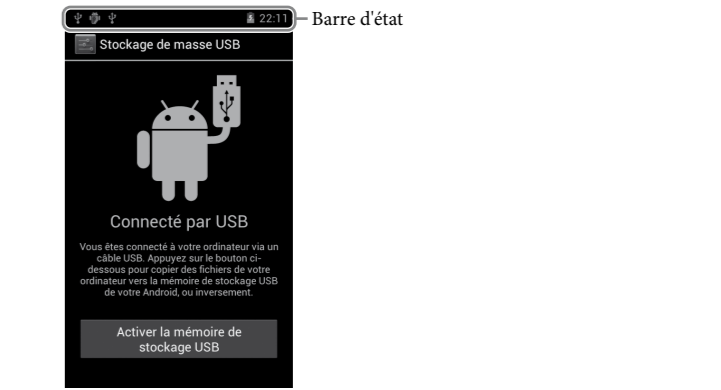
22:11

Barre d'état

Stockage de masse USB

Connecté par USB

Vous êtes connecté à votre ordinateur via un câble USB. Appuyez sur le bouton ci-dessous pour copier des fichiers de votre ordinateur vers la mémoire de stockage USB de votre Android, ou inversement.

Activer la mémoire de stockage USB